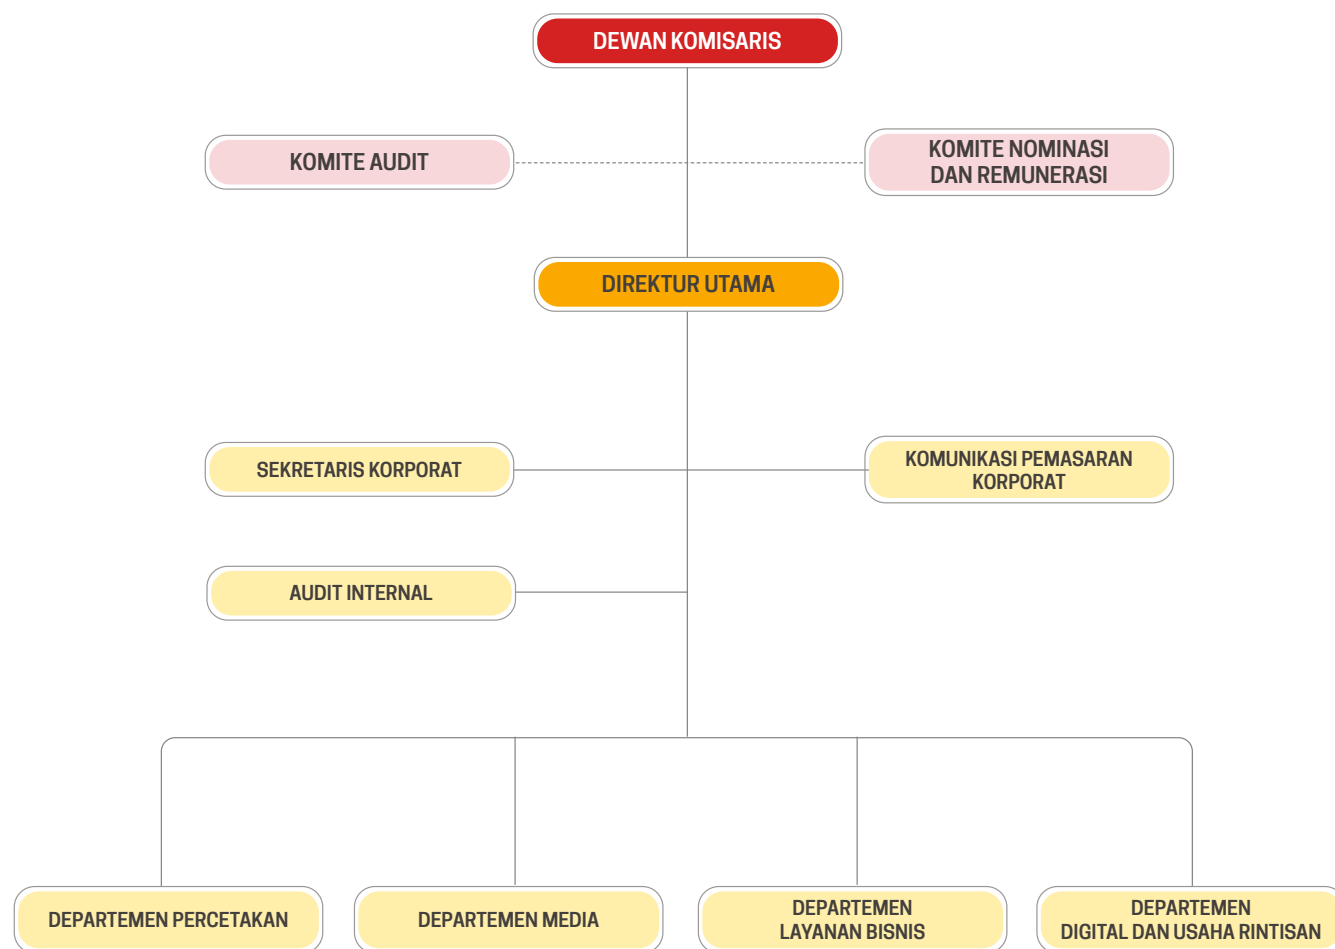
DEWAN KOMISARIS

KOMITE AUDIT

KOMITE NOMINASI DAN REMUNERASI

DIREKTUR UTAMA

SEKRETARIS KORPORAT

KOMUNIKASI PEMASARAN KORPORAT

AUDIT INTERNAL

DEPARTEMEN PERCETAKAN

DEPARTEMEN MEDIA

DEPARTEMEN LAYANAN BISNIS

DEPARTEMEN DIGITAL DAN USAHA RINTISAN